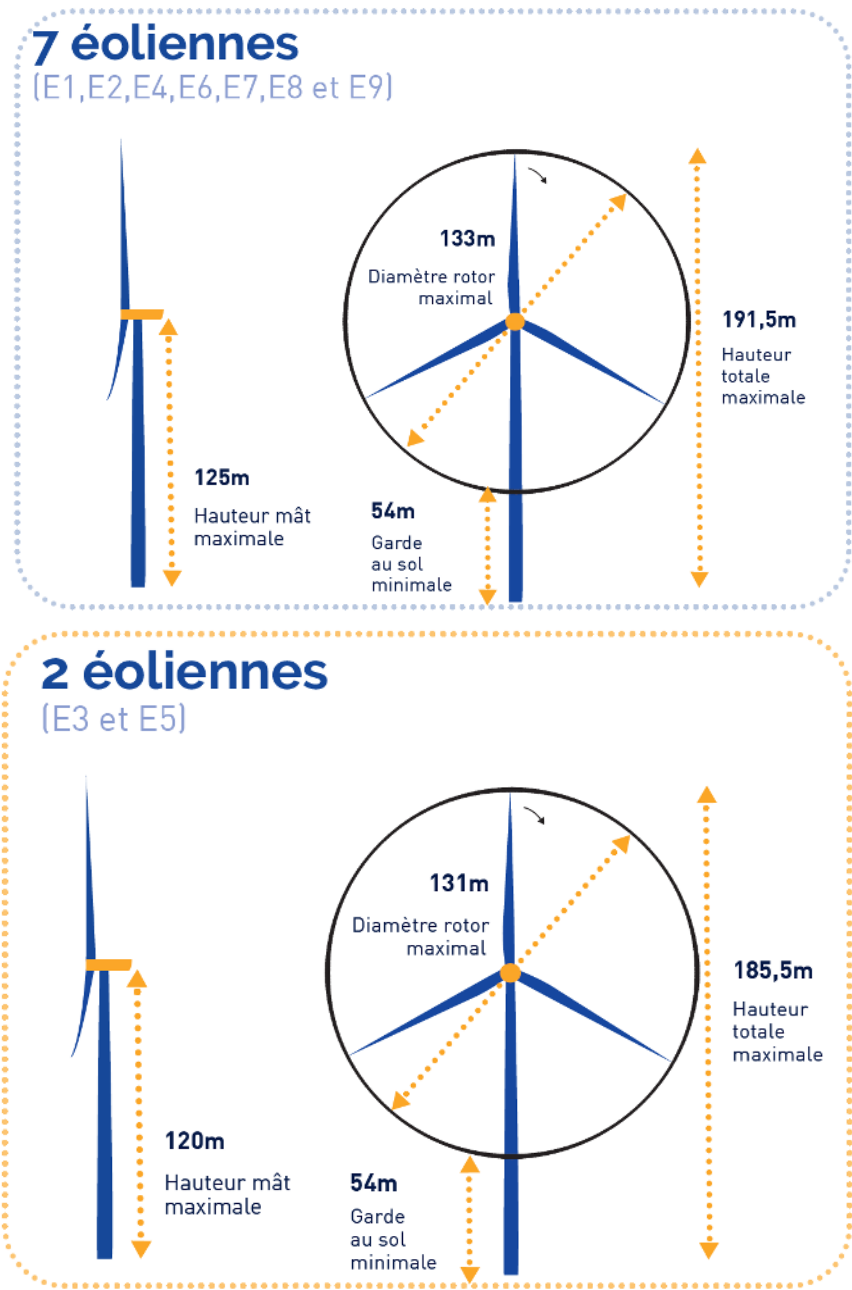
7 éoliennes
(E1,E2,E4,E6,E7,E8 et E9)

133m
Diamètre rotor maximal

191,5m
Hauteur totale maximale

125m
Hauteur mât maximale

54m
Garde au sol minimale

2 éoliennes
(E3 et E5)

131m
Diamètre rotor maximal

185,5m
Hauteur totale maximale

120m
Hauteur mât maximale

54m
Garde au sol minimale